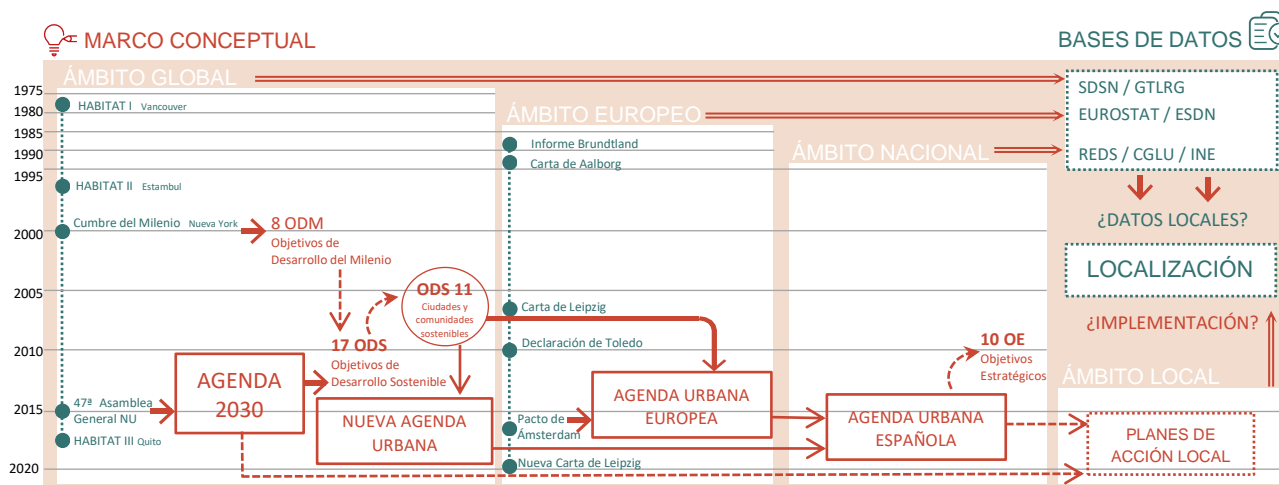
MARCO CONCEPTUAL

BASES DE DATOS

ÁMBITO GLOBAL

1975
1980
1985
1990
1995
2000
2005
2010
2015
2020

HABITAT I Vancouver
HABITAT II Estambul
Cumbre del Milenio Nueva York
8 ODM
Objetivos de Desarrollo del Milenio
ODS 11
Ciudades y comunidades sostenibles
17 ODS
Objetivos de Desarrollo Sostenible
AGENDA 2030
47ª Asamblea General NU
HABITAT III Quito
NUEVA AGENDA URBANA

ÁMBITO EUROPEO
Informe Brundtland
Carta de Aalborg
Carta de Leipzig
Declaración de Toledo
Pacto de Ámsterdam
Nueva Carta de Leipzig
AGENDA URBANA EUROPEA

ÁMBITO NACIONAL
10 OE
Objetivos Estratégicos
AGENDA URBANA ESPAÑOLA

SDSN / GTLRG
EUROSTAT / ESDN
REDS / CGLU / INE
¿DATOS LOCALES?
LOCALIZACIÓN
¿IMPLEMENTACIÓN?

ÁMBITO LOCAL
PLANES DE ACCIÓN LOCAL